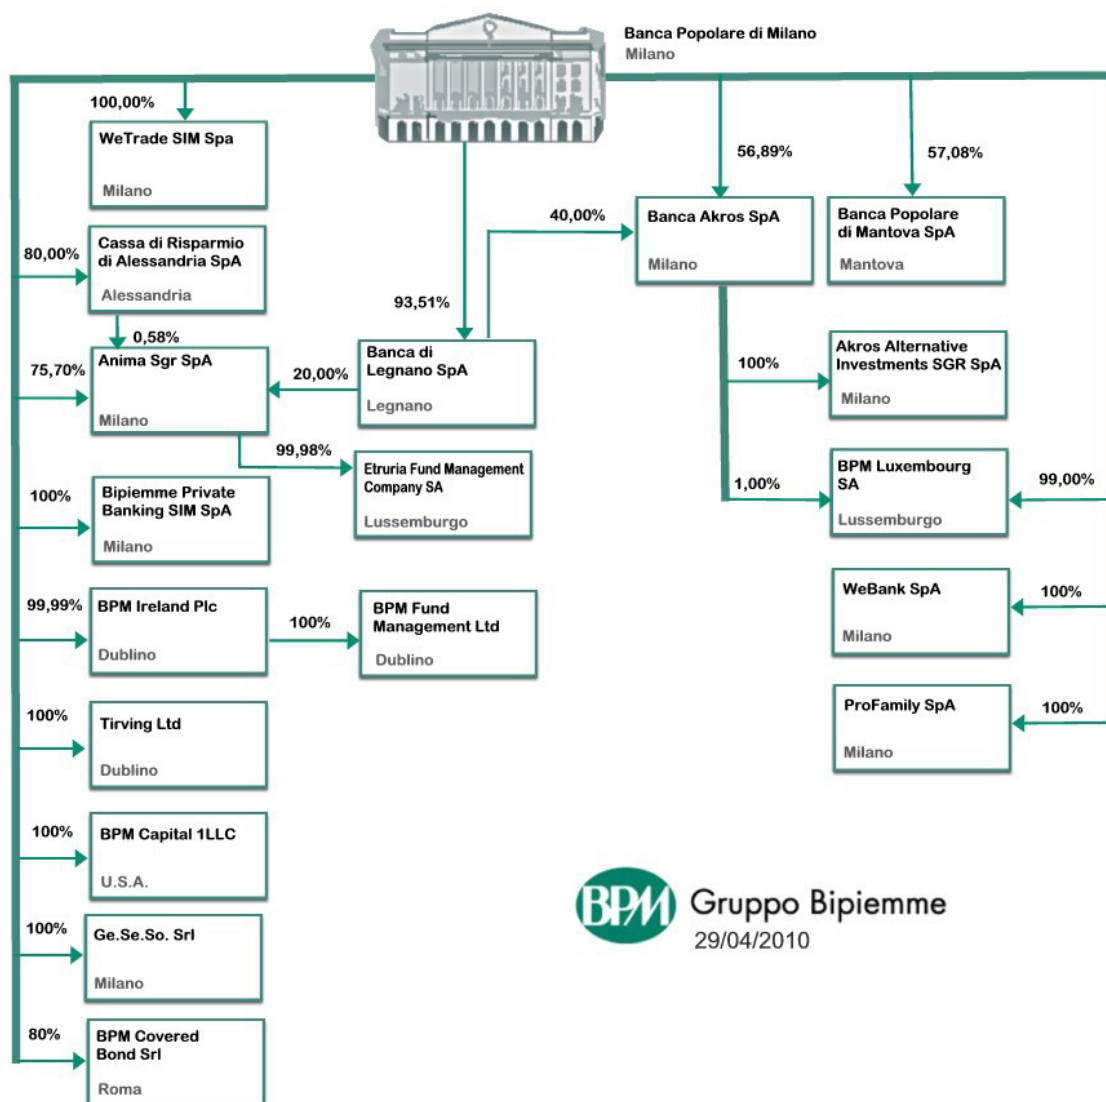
Banca Popolare di Milano
Milano

100,00%
WeTrade SIM Spa
Milano

56,89%
57,08%

40,00%
Banca Akros SpA
Milano

Banca Popolare di Mantova SpA
Mantova

80,00%
Cassa di Risparmio di Alessandria SpA
Alessandria

93,51%

0,58%
75,70%
Anima Sgr SpA
Milano

20,00%
Banca di Legnano SpA
Legnano

100%
Akros Alternative Investments SGR SpA
Milano

99,98%
Etruria Fund Management Company SA
Lussemburgo

1,00%
BPM Luxembourg SA
Lussemburgo
99,00%

100%
Bipiemme Private Banking SIM SpA
Milano

99,99%
BPM Ireland Plc
Dublino

100%
BPM Fund Management Ltd
Dublino

WeBank SpA
Milano
100%

ProFamily SpA
Milano
100%

100%
Tirving Ltd
Dublino

100%
BPM Capital 1LLC
U.S.A.

BPM Gruppo Bipiemme
29/04/2010

100%
Ge.Se.So. Srl
Milano

80%
BPM Covered Bond Srl
Roma